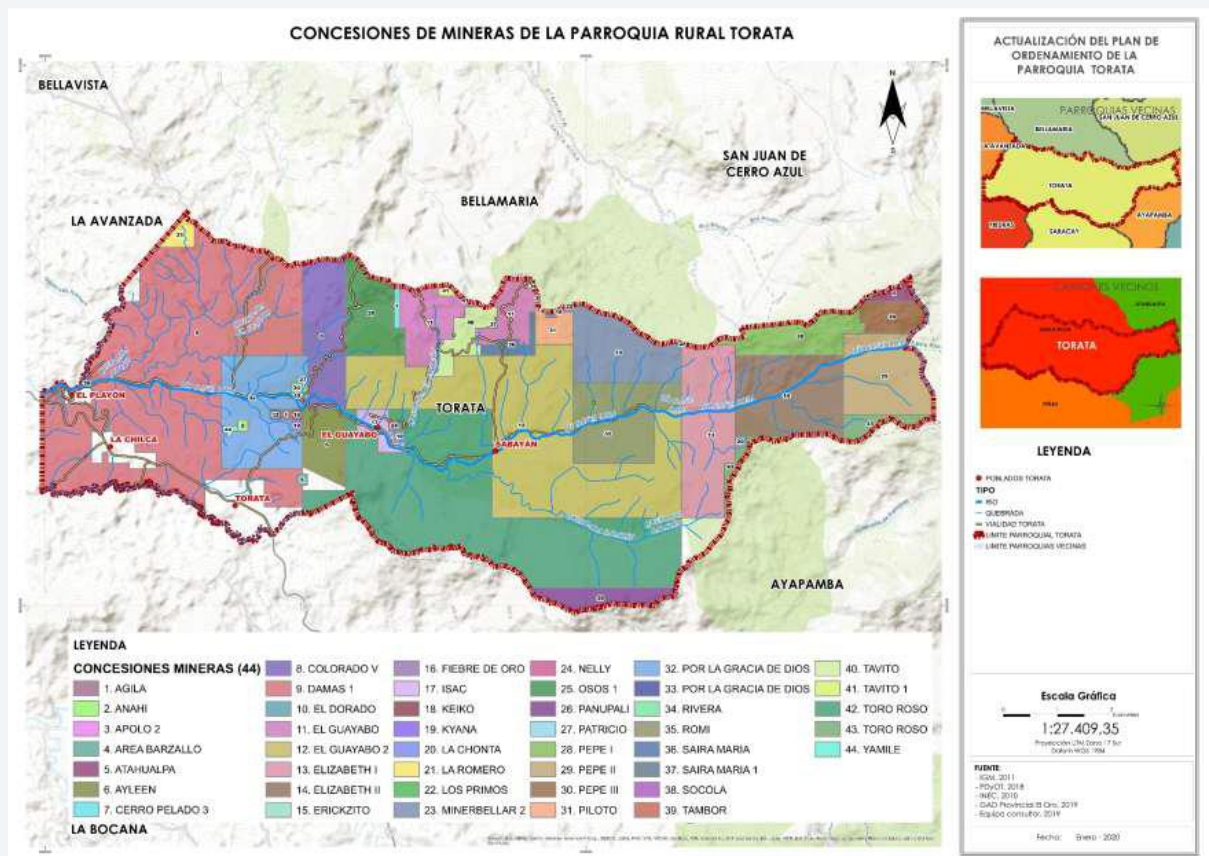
CONCESIONES DE MINERAS DE LA PARROQUIA RURAL TORATA

BELLAVISTA
LA AVANZADA
BELLAMARIA
SAN JUAN DE CERRO AZUL
AYAPAMBA
LA BOCANA
EL PLAYON
LA CHILCA
TORATA
EL GUAYABO
SARAYAN
TORATA

N
S

LEYENDA
CONCESIONES MINERAS (44)

| | | | | |
|---|---|---|---|---|
| 1. AGILA | 8. COLORADO V | 16. FIEBRE DE ORO | 24. NELLY | 32. POR LA GRACIA DE DIOS | 40. TAVITO |
| 2. ANAHI | 9. DAMAS 1 | 17. ISAC | 25. OSOS 1 | 33. POR LA GRACIA DE DIOS | 41. TAVITO 1 |
| 3. APOLO 2 | 10. EL DORADO | 18. KEIKO | 26. PANUPALI | 34. RIVERA | 42. TORO ROSO |
| 4. AREA BARZALLO | 11. EL GUAYABO | 19. KYANA | 27. PATRICIO | 35. ROMI | 43. TORO ROSO |
| 5. ATAHUALPA | 12. EL GUAYABO 2 | 20. LA CHONTA | 28. PEPE I | 36. SAIRA MARIA | 44. YAMILE |
| 6. AYLEEN | 13. ELIZABETH I | 21. LA ROMERO | 29. PEPE II | 37. SAIRA MARIA 1 | |
| 7. CERRO PELADO 3 | 14. ELIZABETH II | 22. LOS PRIMOS | 30. PEPE III | 38. SOCOLA | |
| | 15. ERICKZITO | 23. MINERBELLAR 2 | 31. PILOTO | 39. TAMBOR | |

ACTUALIZACIÓN DEL PLAN DE ORDENAMIENTO DE LA PARROQUIA TORATA

PARROQUIAS VECINAS
BELLAVISTA
BELLAMARIA
SAN JUAN DE CERRO AZUL
LA AVANZADA
TORATA
AYAPAMBA
PIEDRAS
SARACAY

CANTONES VECINOS
TORATA

LEYENDA
POBLADOS TORATA
TIPO
RIO
QUEBRADA
VIALIDAD TORATA
LIMITE PARROQUIAL TORATA
LIMITE PARROQUIAS VECINAS

Escala Gráfica
1:27.409,35

FUENTE:
- IGM, 2011
- PDyOT, 2018
- INEC, 2010
- GAD Provincial El Oro, 2019
- Equipo consultor, 2019

Fecha: Enero - 2020